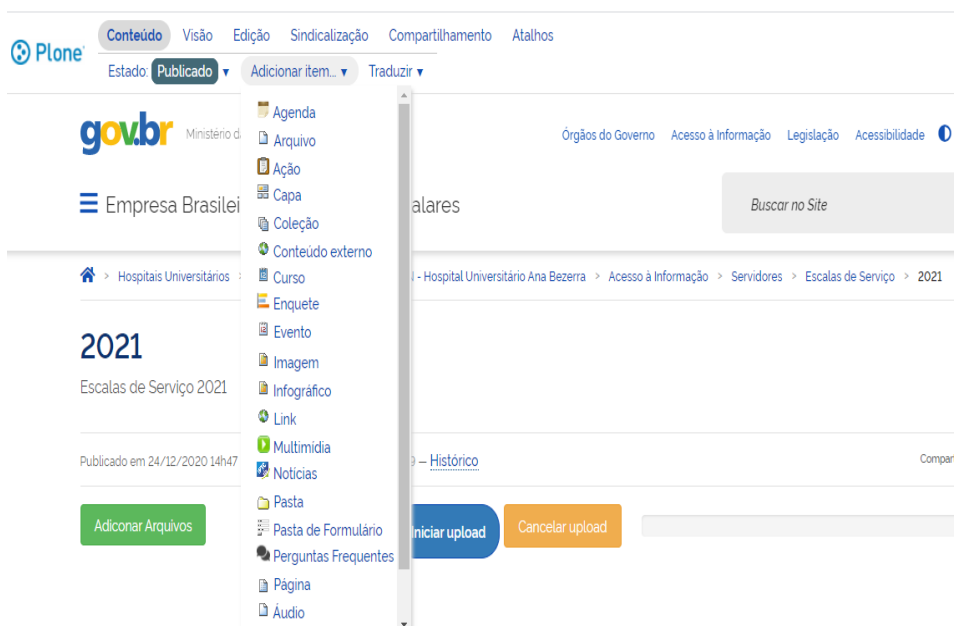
Plone

Conteúdo Visão Edição Sindicalização Compartilhamento Atalhos

Estado: Publicado ▾ Adicionar item... ▾ Traduzir ▾

Agenda
Arquivo
Ação
Capa
Coleção
Conteúdo externo
Curso
Enquete
Evento
Imagem
Infográfico
Link
Multimídia
Notícias
Pasta
Pasta de Formulário
Perguntas Frequentes
Página
Áudio

gov.br Ministério d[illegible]

Órgãos do Governo Acesso à Informação Legislação Acessibilidade

☰ Empresa Brasilei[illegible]alares

Buscar no Site

Hospitais Universitários > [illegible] - Hospital Universitário Ana Bezerra > Acesso à Informação > Servidores > Escalas de Serviço > 2021

2021

Escalas de Serviço 2021

Publicado em 24/12/2020 14h47 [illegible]9 – Histórico

Compar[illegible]

Adiconar Arquivos

Iniciar upload

Cancelar upload